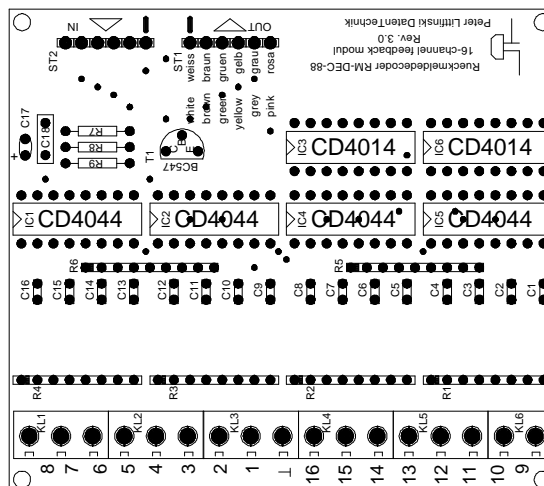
Peter Littfinski DatenTechnik
Rev. 3.0
16-channel feedback modul
Rueckmeldedecoder RM-DEC-88

IN
OUT
ST2
ST1
weiss
braun
gruen
gelb
grau
rosa
white
brown
green
yellow
grey
pink

C17
C18
R7
R8
R9
T1
BC547
E
B
C

IC3 CD4014
IC6 CD4014
IC1 CD4044
IC2 CD4044
IC4 CD4044
IC5 CD4044

R6
R5
C16
C15
C14
C13
C12
C11
C10
C9
C8
C7
C6
C5
C4
C3
C2
C1

R4
R3
R2
R1

KL1
KL2
KL3
KL4
KL5
KL6

8
7
6
5
4
3
2
1
⊥
16
15
14
13
12
11
10
9